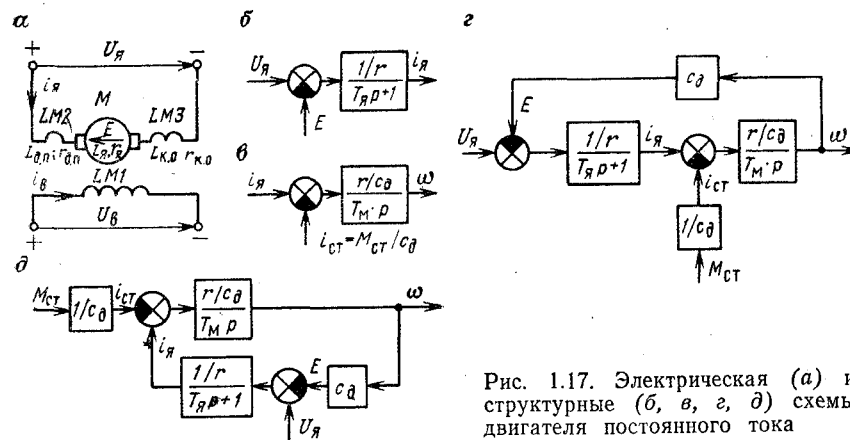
а
$U_я$
+ −
$i_я$
M
LM2 LM3
E
$L_{д.п} r_{д.п}$ $L_я, r_я$ $L_{к.о}$ $r_{к.о}$
$i_в$ LM1
$U_в$
+ −

б
$U_я$
$\frac{1/r}{T_я p+1}$ $i_я$
E

в
$i_я$
$\frac{r/c_д}{T_м \cdot p}$ ω
$i_{ст}=M_{ст}/c_д$

г
$c_д$
E
$U_я$
$\frac{1/r}{T_я p+1}$ $i_я$
$\frac{r/c_д}{T_м \cdot p}$ ω
$i_{ст}$
$1/c_д$
$M_{ст}$

д
$M_{ст}$ $1/c_д$ $i_{ст}$
$\frac{r/c_д}{T_м p}$ ω
$i_я$
$\frac{1/r}{T_я p+1}$
E $c_д$
$U_я$

Рис. 1.17. Электрическая (а) и структурные (б, в, г, д) схемы двигателя постоянного тока